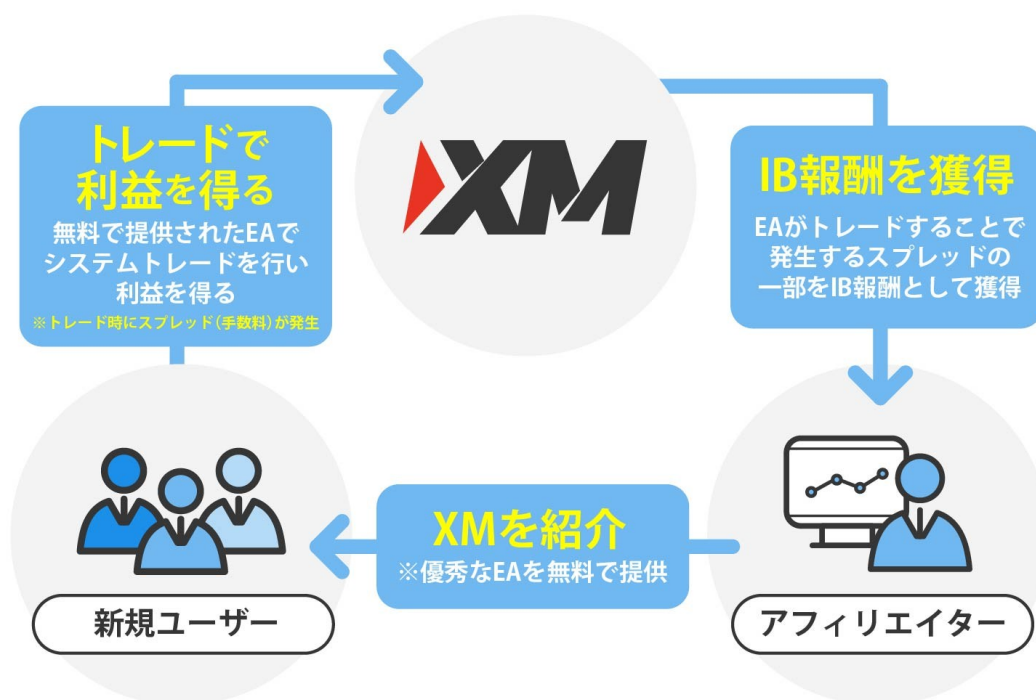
トレードで
利益を得る
無料で提供されたEAで
システムトレードを行い
利益を得る
※トレード時にスプレッド（手数料）が発生

XM

IB報酬を獲得
EAがトレードすることで
発生するスプレッドの
一部をIB報酬として獲得

XMを紹介
※優秀なEAを無料で提供

新規ユーザー

アフィリエイター